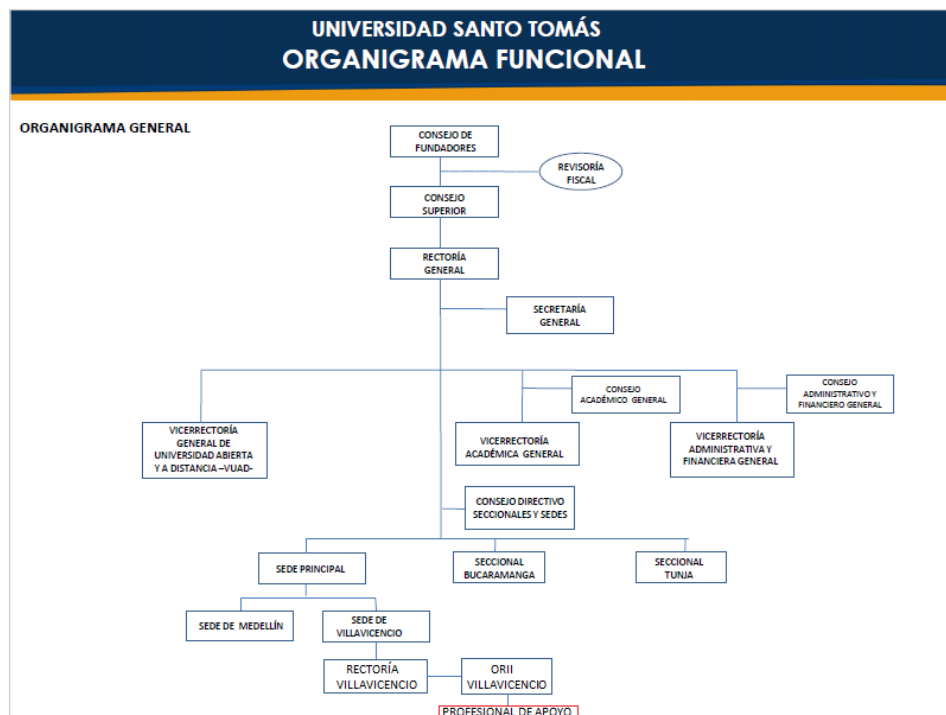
UNIVERSIDAD SANTO TOMÁS
ORGANIGRAMA FUNCIONAL

ORGANIGRAMA GENERAL

CONSEJO DE FUNDADORES

REVISORÍA FISCAL

CONSEJO SUPERIOR

RECTORÍA GENERAL

SECRETARÍA GENERAL

CONSEJO ACADÉMICO GENERAL

CONSEJO ADMINISTRATIVO Y FINANCIERO GENERAL

VICERRECTORÍA GENERAL DE UNIVERSIDAD ABIERTA Y A DISTANCIA –VUAD-

VICERRECTORÍA ACADÉMICA GENERAL

VICERRECTORÍA ADMINISTRATIVA Y FINANCIERA GENERAL

CONSEJO DIRECTIVO SECCIONALES Y SEDES

SEDE PRINCIPAL

SECCIONAL BUCARAMANGA

SECCIONAL TUNJA

SEDE DE MEDELLÍN

SEDE DE VILLAVICENCIO

RECTORÍA VILLAVICENCIO

ORII VILLAVICENCIO

PROFESIONAL DE APOYO